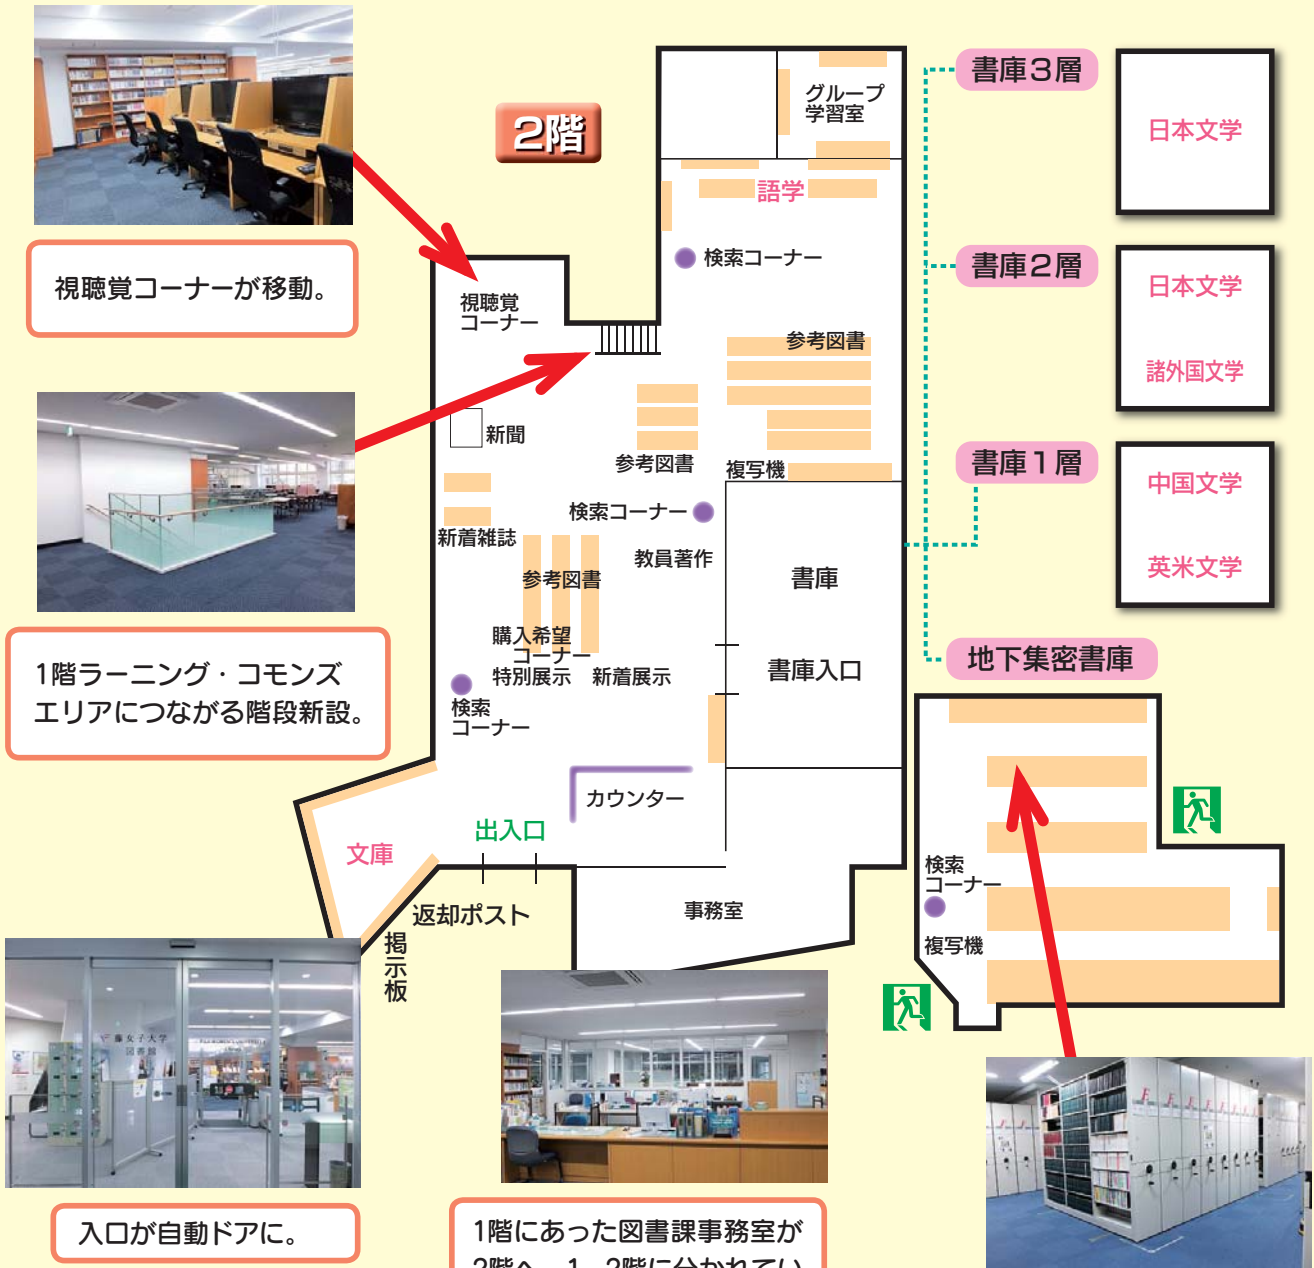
2階

視聴覚コーナーが移動。

1階ラーニング・コモンズエリアにつながる階段新設。

入口が自動ドアに。

1階にあった図書課事務室が
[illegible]

グループ学習室

語学

検索コーナー

視聴覚コーナー

参考図書

新聞

参考図書

複写機

検索コーナー

新着雑誌

教員著作

参考図書

書庫

購入希望コーナー

特別展示

新着展示

書庫入口

検索コーナー

カウンター

文庫

出入口

返却ポスト

掲示板

事務室

書庫3層

日本文学

書庫2層

日本文学

諸外国文学

書庫1層

中国文学

英米文学

地下集密書庫

検索コーナー

複写機